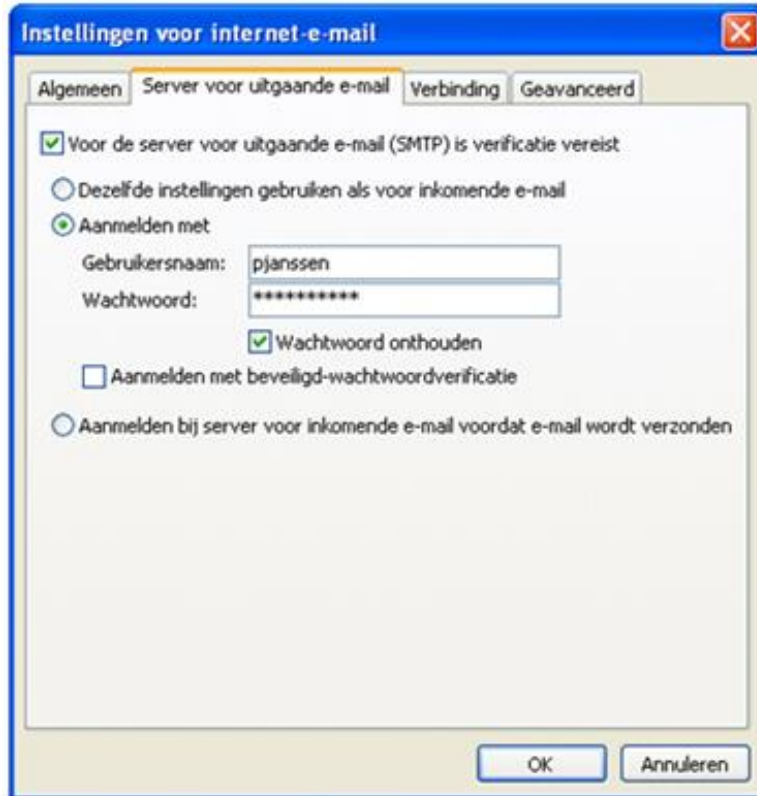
Instellingen voor internet-e-mail

Algemeen | Server voor uitgaande e-mail | Verbinding | Geavanceerd

Voor de server voor uitgaande e-mail (SMTP) is verificatie vereist

Dezelfde instellingen gebruiken als voor inkomende e-mail

Aanmelden met

Gebruikersnaam: pjanssen

Wachtwoord: **********

Wachtwoord onthouden

Aanmelden met beveiligd-wachtwoordverificatie

Aanmelden bij server voor inkomende e-mail voordat e-mail wordt verzonden

OK

Annuleren